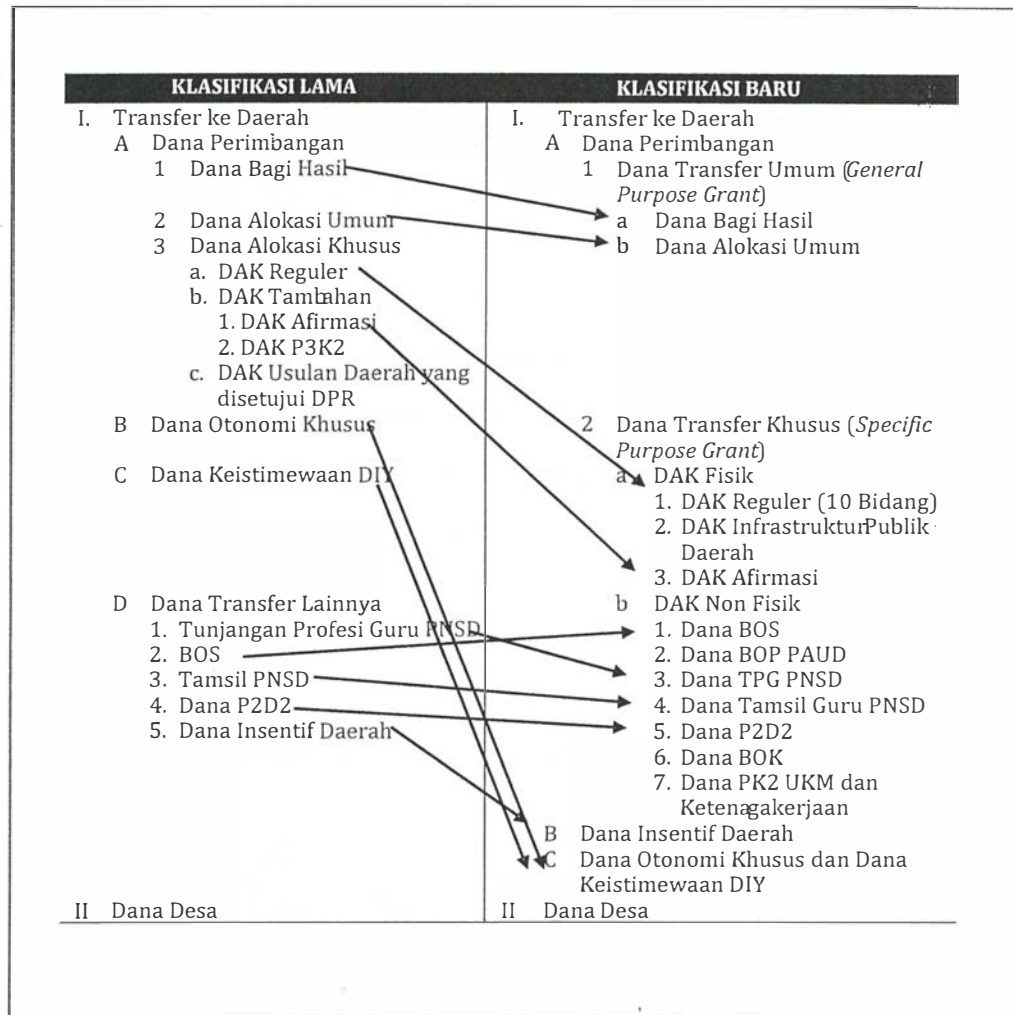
| KLASIFIKASI LAMA | KLASIFIKASI BARU |
|---|---|
| I. Transfer ke Daerah | I. Transfer ke Daerah |
| A Dana Perimbangan | A Dana Perimbangan |
| 1 Dana Bagi Hasil | 1 Dana Transfer Umum (*General Purpose Grant*) |
| 2 Dana Alokasi Umum | a Dana Bagi Hasil |
| 3 Dana Alokasi Khusus | b Dana Alokasi Umum |
| a. DAK Reguler | |
| b. DAK Tambahan | |
| 1. DAK Afirmasi | |
| 2. DAK P3K2 | |
| c. DAK Usulan Daerah yang disetujui DPR | |
| B Dana Otonomi Khusus | 2 Dana Transfer Khusus (*Specific Purpose Grant*) |
| C Dana Keistimewaan DIY | a DAK Fisik |
| | 1. DAK Reguler (10 Bidang) |
| | 2. DAK InfrastrukturPublik Daerah |
| | 3. DAK Afirmasi |
| D Dana Transfer Lainnya | b DAK Non Fisik |
| 1. Tunjangan Profesi Guru PNSD | 1. Dana BOS |
| 2. BOS | 2. Dana BOP PAUD |
| 3. Tamsil PNSD | 3. Dana TPG PNSD |
| 4. Dana P2D2 | 4. Dana Tamsil Guru PNSD |
| 5. Dana Insentif Daerah | 5. Dana P2D2 |
| | 6. Dana BOK |
| | 7. Dana PK2 UKM dan Ketenagakerjaan |
| | B Dana Insentif Daerah |
| | C Dana Otonomi Khusus dan Dana Keistimewaan DIY |
| II Dana Desa | II Dana Desa |